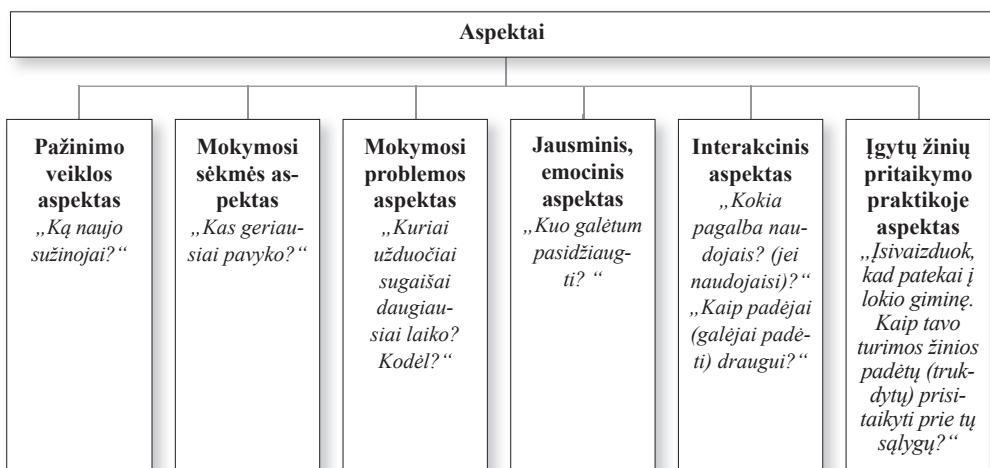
Aspektai

Pažinimo veiklos aspektas
„Ką naujo sužinojai?“

Mokymosi sėkmės aspektas
„Kas geriausiai pavyko?“

Mokymosi problemos aspektas
„Kuriai užduočiai sugaišai daugiausiai laiko? Kodėl?“

Jausminis, emocinis aspektas
„Kuo galėtum pasidžiaugti? “

Interakcinis aspektas
„Kokia pagalba naudojais? (jei naudojaisi)?“ „Kaip padėjai (galėjai padėti) draugui?“

Įgytų žinių pritaikymo praktikoje aspektas
„Įsivaizduok, kad patekai į lokio giminę. Kaip tavo turimos žinios padėtų (trukdytų) prisitaikyti prie tų sąlygų?“